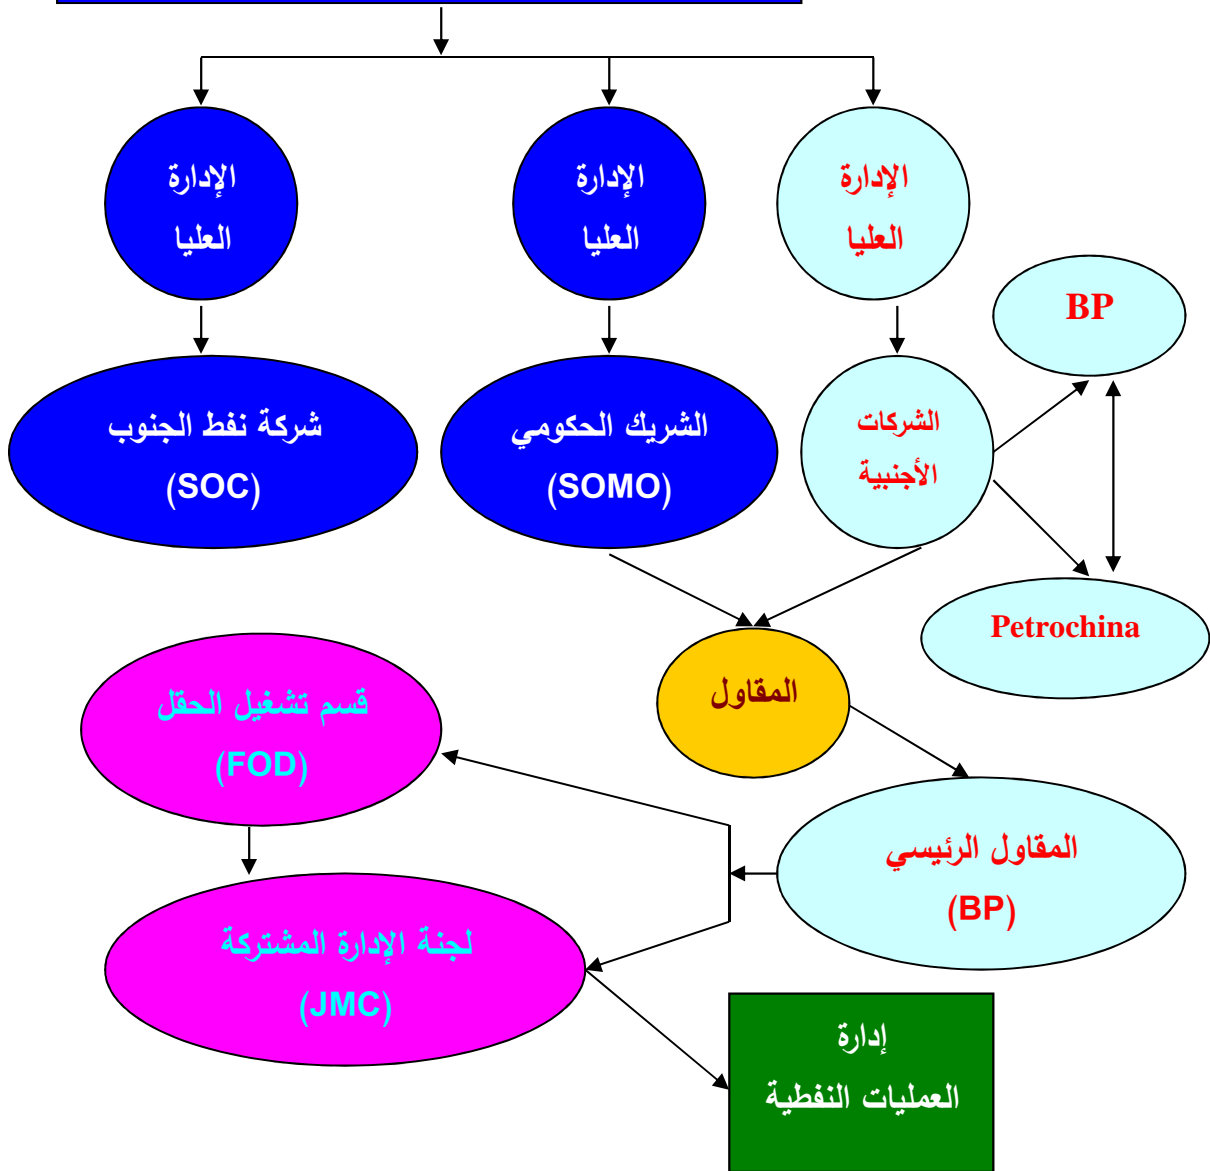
الإدارة العليا

الإدارة العليا

الإدارة العليا

BP

شركة نفط الجنوب (SOC)

الشريك الحكومي (SOMO)

الشركات الأجنبية

Petrochina

المقاول

قسم تشغيل الحقل (FOD)

المقاول الرئيسي (BP)

لجنة الإدارة المشتركة (JMC)

إدارة العمليات النفطية